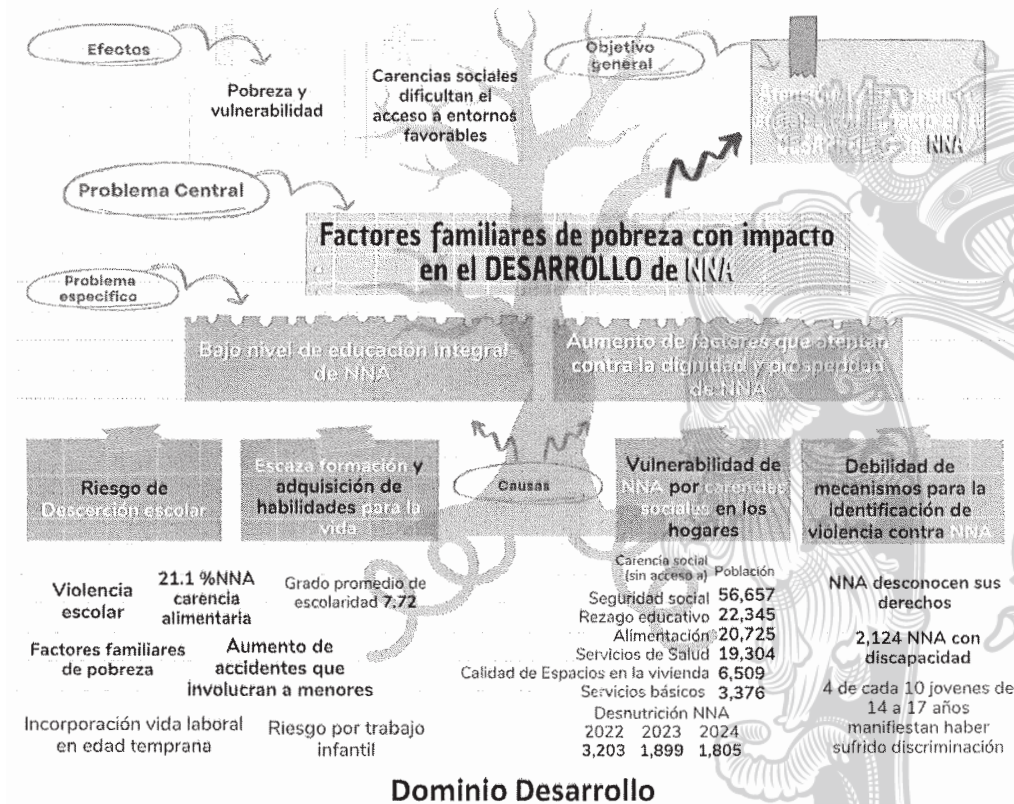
Efectos

Pobreza y vulnerabilidad

Carencias sociales dificultan el acceso a entornos favorables

Objetivo general

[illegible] NNA

Problema Central

Factores familiares de pobreza con impacto en el DESARROLLO de NNA

Problema específico

Bajo nivel de educación integral de NNA

Aumento de factores que atentan contra la dignidad y prosperidad de NNA

Riesgo de Deserción escolar

Escaza formación y adquisición de habilidades para la vida

Causas

Vulnerabilidad de NNA por carencias sociales en los hogares

Debilidad de mecanismos para la identificación de violencia contra NNA

Violencia escolar

21.1 %NNA carencia alimentaria

Grado promedio de escolaridad 7.72

Factores familiares de pobreza

Aumento de accidentes que involucran a menores

Incorporación vida laboral en edad temprana

Riesgo por trabajo infantil

| Carencia social (sin acceso a) | Población |
|---|---|
| Seguridad social | 56,657 |
| Rezago educativo | 22,345 |
| Alimentación | 20,725 |
| Servicios de Salud | 19,304 |
| Calidad de Espacios en la vivienda | 6,509 |
| Servicios básicos | 3,376 |

Desnutrición NNA

| 2022 | 2023 | 2024 |
|---|---|---|
| 3,203 | 1,899 | 1,805 |

NNA desconocen sus derechos

2,124 NNA con discapacidad

4 de cada 10 jovenes de 14 a 17 años manifiestan haber sufrido discriminación

Dominio Desarrollo